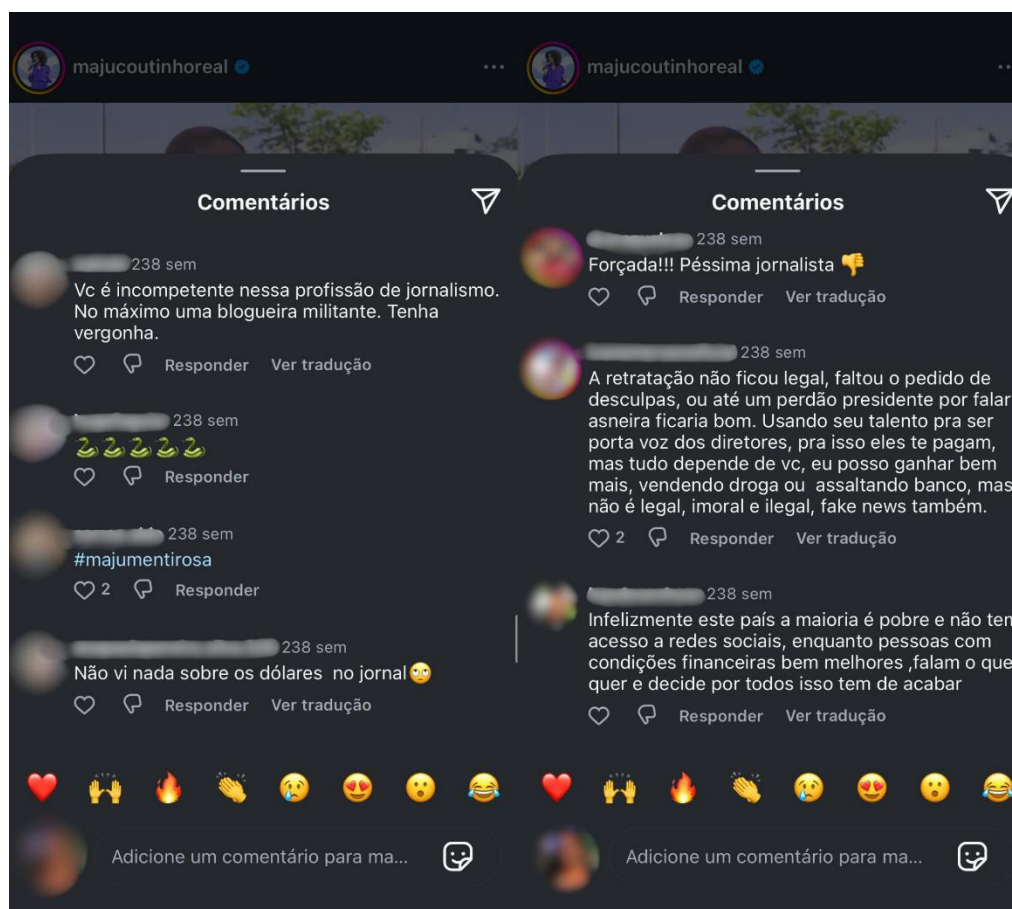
majucoutinhoreal

Comentários

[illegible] 238 sem
Vc é incompetente nessa profissão de jornalismo. No máximo uma blogueira militante. Tenha vergonha.
Responder Ver tradução

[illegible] 238 sem
🐍🐍🐍🐍🐍
Responder

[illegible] 238 sem
#majumentirosa
2 Responder

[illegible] 238 sem
Não vi nada sobre os dólares no jornal🙄
Responder Ver tradução

❤️ 🙌 🔥 👏 😢 😍 😮 😂

Adicione um comentário para ma...

majucoutinhoreal

Comentários

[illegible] 238 sem
Forçada!!! Péssima jornalista 👎
Responder Ver tradução

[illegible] 238 sem
A retratação não ficou legal, faltou o pedido de desculpas, ou até um perdão presidente por falar asneira ficaria bom. Usando seu talento pra ser porta voz dos diretores, pra isso eles te pagam, mas tudo depende de vc, eu posso ganhar bem mais, vendendo droga ou assaltando banco, mas não é legal, imoral e ilegal, fake news também.
2 Responder Ver tradução

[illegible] 238 sem
Infelizmente este país a maioria é pobre e não tem acesso a redes sociais, enquanto pessoas com condições financeiras bem melhores ,falam o que quer e decide por todos isso tem de acabar
Responder Ver tradução

❤️ 🙌 🔥 👏 😢 😍 😮 😂

Adicione um comentário para ma...